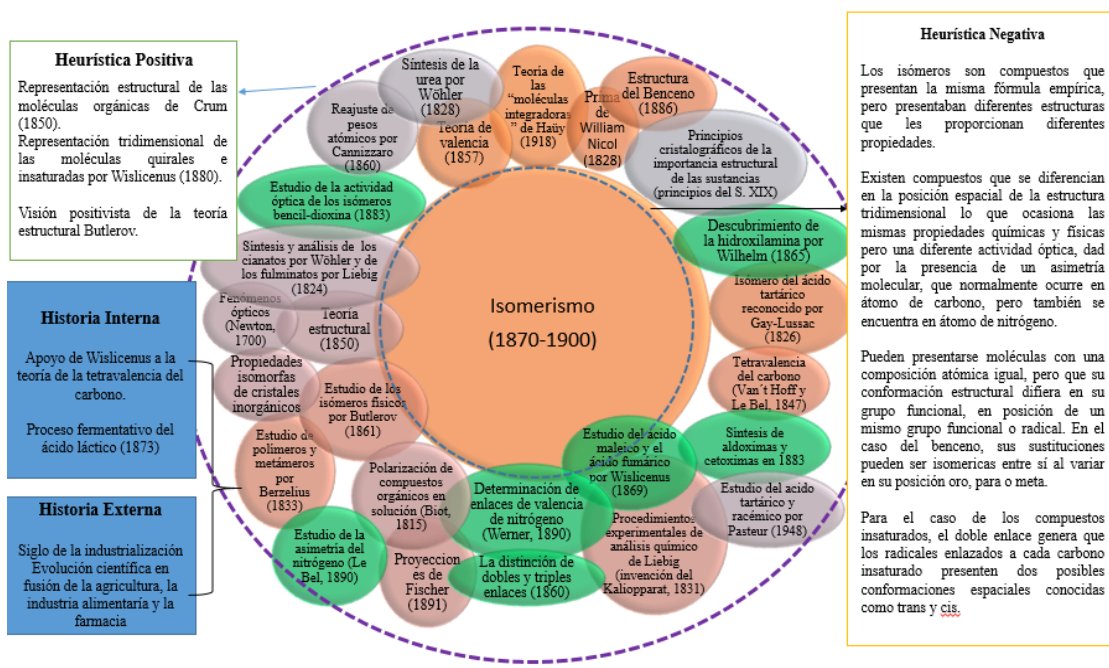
Heurística Positiva

Representación estructural de las moléculas orgánicas de Crum (1850).
Representación tridimensional de las moléculas quirales e insaturadas por Wislicenus (1880).

Visión positivista de la teoría estructural Butlerov.

Historia Interna

Apoyo de Wislicenus a la teoría de la tetravalencia del carbono.

Proceso fermentativo del ácido láctico (1873)

Historia Externa

Siglo de la industrialización
Evolución científica en fusión de la agricultura, la industria alimentaria y la farmacia

Síntesis de la urea por Wöhler (1828)

Teoría de la "moléculas integradoras" de Haüy (1918)

Prima de William Nicol (1828)

Estructura del Benceno (1886)

Reajuste de pesos atómicos por Cannizzaro (1860)

Teoría de valencia (1857)

Principios cristalográficos de la importancia estructural de las sustancias (principios del S. XIX)

Estudio de la actividad óptica de los isómeros bencil-dioxina (1883)

Descubrimiento de la hidroxilamina por Wilhelm (1865)

Síntesis y análisis de los cianatos por Wöhler y de los fulminatos por Liebig (1824)

Isómero del ácido tartárico reconocido por Gay-Lussac (1826)

Fenómenos ópticos (Newton, 1700)

Teoría estructural (1850)

Isomerismo (1870-1900)

Propiedades isomorfas de cristales inorgánicos

Tetravalencia del carbono (Van´t Hoff y Le Bel, 1847)

Estudio de los isómeros físicos por Butlerov (1861)

Estudio del ácido maleico y el ácido fumárico por Wislicenus (1869)

Síntesis de aldoximas y cetoximas en 1883

Estudio de polímeros y metámeros por Berzelius (1833)

Polarización de compuestos orgánicos en solución (Biot, 1815)

Determinación de enlaces de valencia de nitrógeno (Werner, 1890)

Estudio del ácido tartárico y racémico por Pasteur (1948)

Procedimientos experimentales de análisis químico de Liebig (invención del Kaliopparat, 1831)

Estudio de la asimetría del nitrógeno (Le Bel, 1890)

Proyecciones de Fischer (1891)

La distinción de dobles y triples enlaces (1860)

Heurística Negativa

Los isómeros son compuestos que presentan la misma fórmula empírica, pero presentaban diferentes estructuras que les proporcionan diferentes propiedades.

Existen compuestos que se diferencian en la posición espacial de la estructura tridimensional lo que ocasiona las mismas propiedades químicas y físicas pero una diferente actividad óptica, dad por la presencia de un asimetría molecular, que normalmente ocurre en átomo de carbono, pero también se encuentra en átomo de nitrógeno.

Pueden presentarse moléculas con una composición atómica igual, pero que su conformación estructural difiera en su grupo funcional, en posición de un mismo grupo funcional o radical. En el caso del benceno, sus sustituciones pueden ser isomericas entre sí al variar en su posición oro, para o meta.

Para el caso de los compuestos insaturados, el doble enlace genera que los radicales enlazados a cada carbono insaturado presenten dos posibles conformaciones espaciales conocidas como trans y cis.